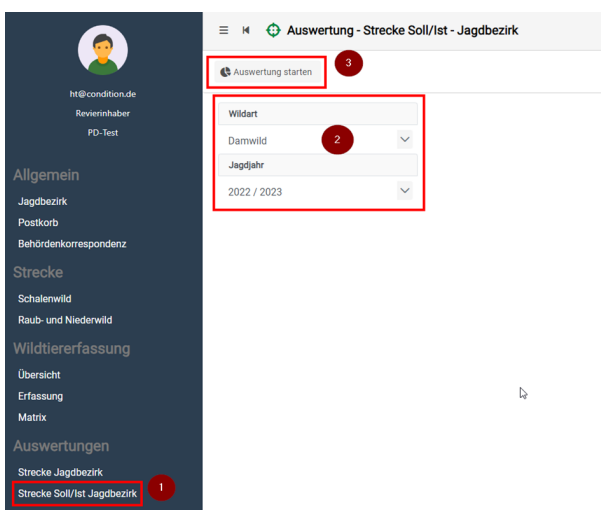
ht@condition.de

Revierinhaber

PD-Test

Allgemein

Jagdbezirk

Postkorb

Behördenkorrespondenz

Strecke

Schalenwild

Raub- und Niederwild

Wildtiererfassung

Übersicht

Erfassung

Matrix

Auswertungen

Strecke Jagdbezirk

Strecke Soll/Ist Jagdbezirk

1

Auswertung - Strecke Soll/Ist - Jagdbezirk

Auswertung starten

3

Wildart

Damwild

2

Jagdjahr

2022 / 2023